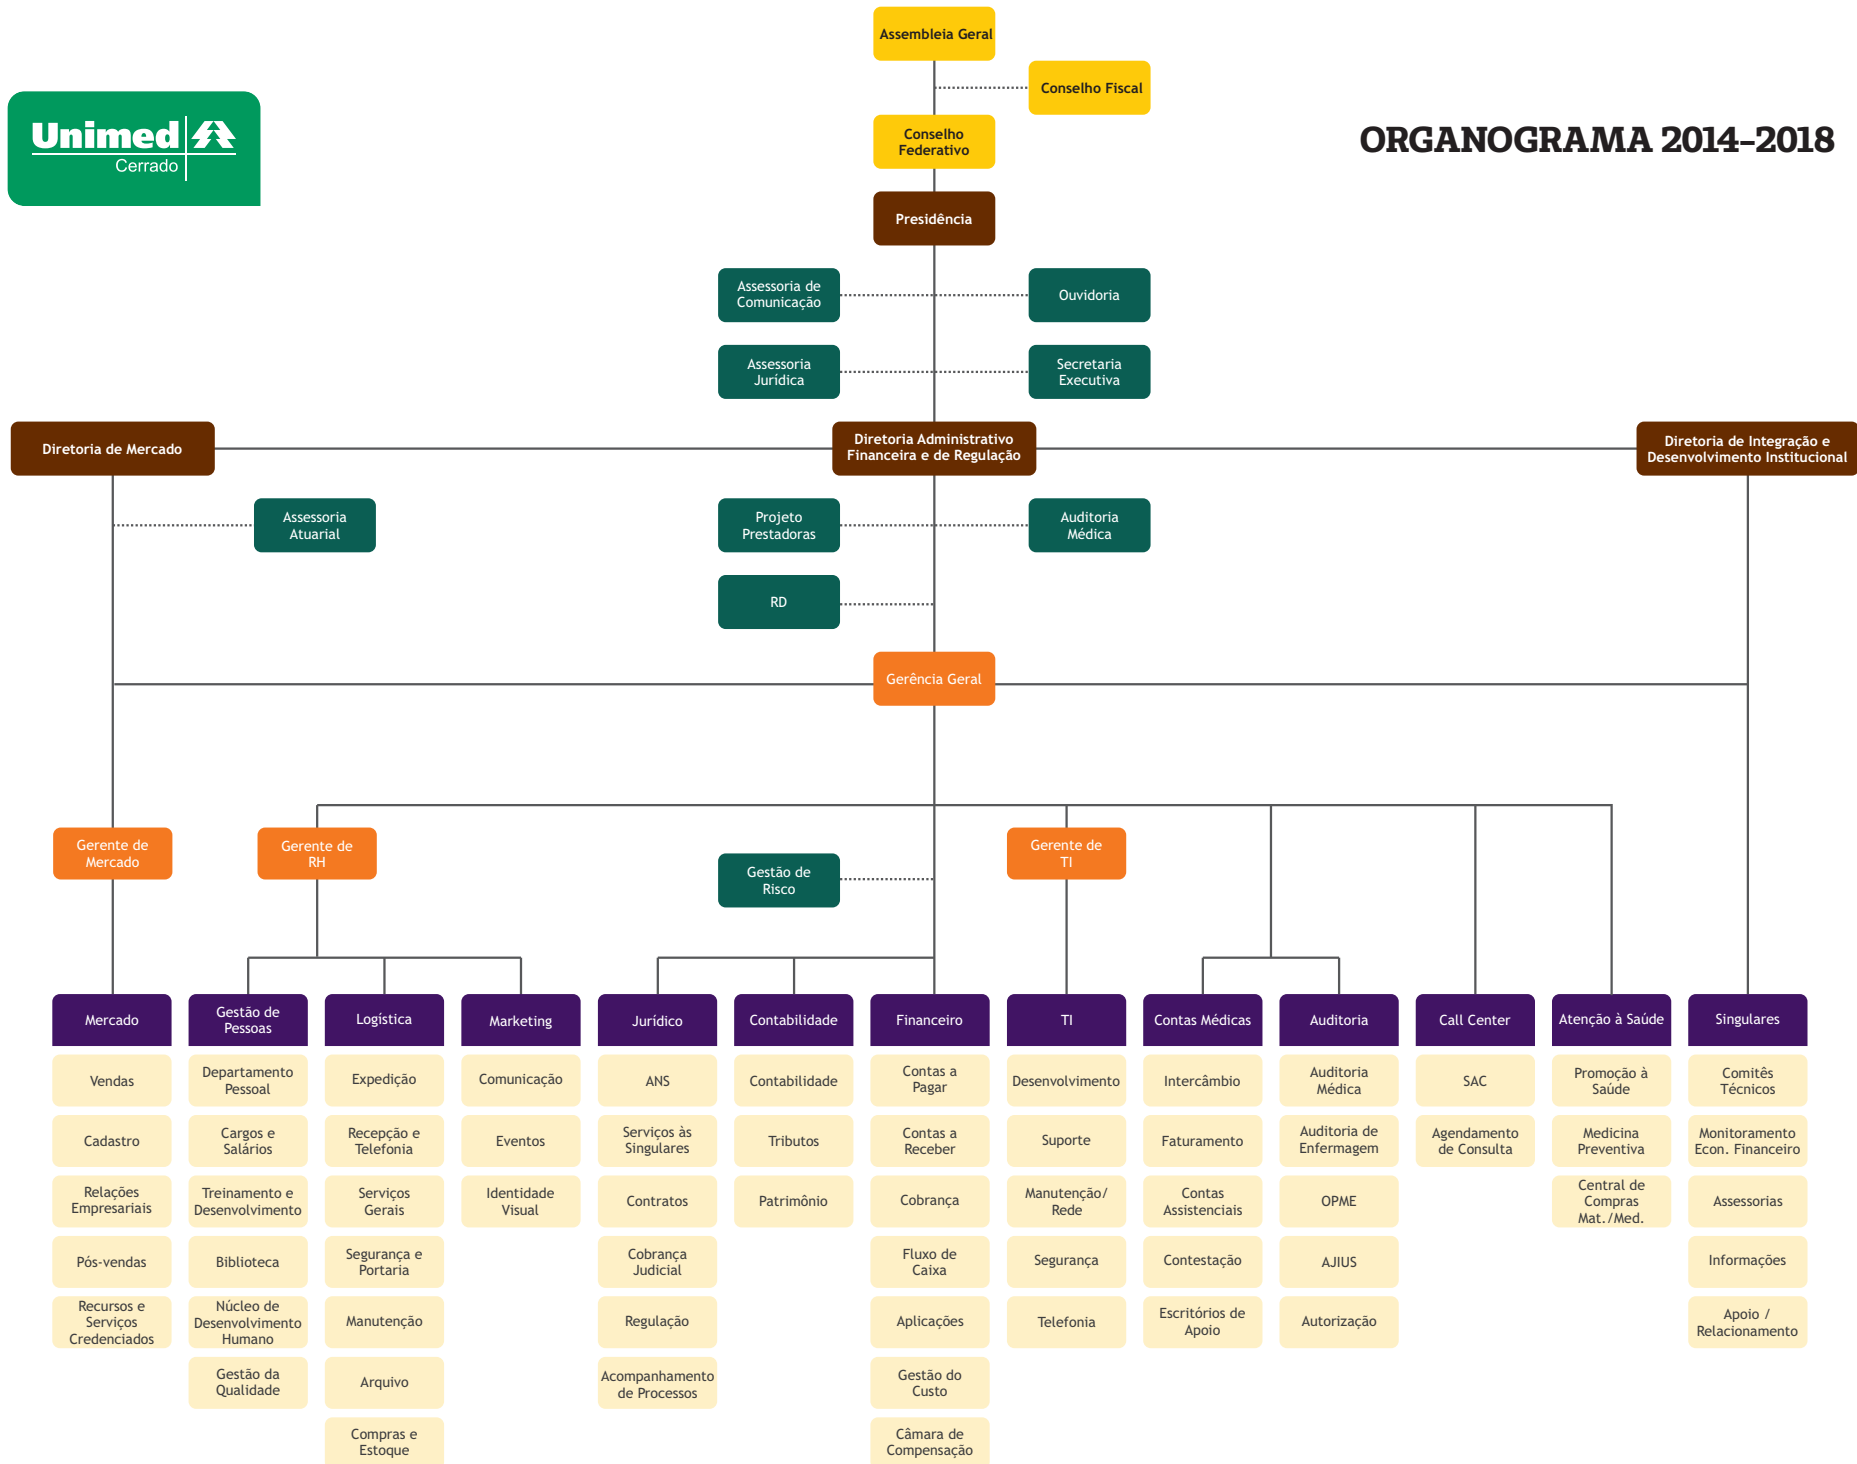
Unimed Cerrado

ORGANOGRAMA 2014-2018

Assembleia Geral

Conselho Fiscal

Conselho Federativo

Presidência

Assessoria de Comunicação

Ouvidoria

Assessoria Jurídica

Secretaria Executiva

Diretoria de Mercado

Diretoria Administrativo Financeira e de Regulação

Diretoria de Integração e Desenvolvimento Institucional

Assessoria Atuarial

Projeto Prestadoras

Auditoria Médica

RD

Gerência Geral

Gerente de Mercado

Gerente de RH

Gestão de Risco

Gerente de TI

Mercado
Vendas
Cadastro
Relações Empresariais
Pós-vendas
Recursos e Serviços Credenciados

Gestão de Pessoas
Departamento Pessoal
Cargos e Salários
Treinamento e Desenvolvimento
Biblioteca
Núcleo de Desenvolvimento Humano
Gestão da Qualidade

Logística
Expedição
Recepção e Telefonia
Serviços Gerais
Segurança e Portaria
Manutenção
Arquivo
Compras e Estoque

Marketing
Comunicação
Eventos
Identidade Visual

Jurídico
ANS
Serviços às Singulares
Contratos
Cobrança Judicial
Regulação
Acompanhamento de Processos

Contabilidade
Contabilidade
Tributos
Patrimônio

Financeiro
Contas a Pagar
Contas a Receber
Cobrança
Fluxo de Caixa
Aplicações
Gestão do Custo
Câmara de Compensação

TI
Desenvolvimento
Suporte
Manutenção/ Rede
Segurança
Telefonia

Contas Médicas
Intercâmbio
Faturamento
Contas Assistenciais
Contestação
Escritórios de Apoio

Auditoria
Auditoria Médica
Auditoria de Enfermagem
OPME
AJIUS
Autorização

Call Center
SAC
Agendamento de Consulta

Atenção à Saúde
Promoção à Saúde
Medicina Preventiva
Central de Compras Mat./Med.

Singulares
Comitês Técnicos
Monitoramento Econ. Financeiro
Assessorias
Informações
Apoio / Relacionamento